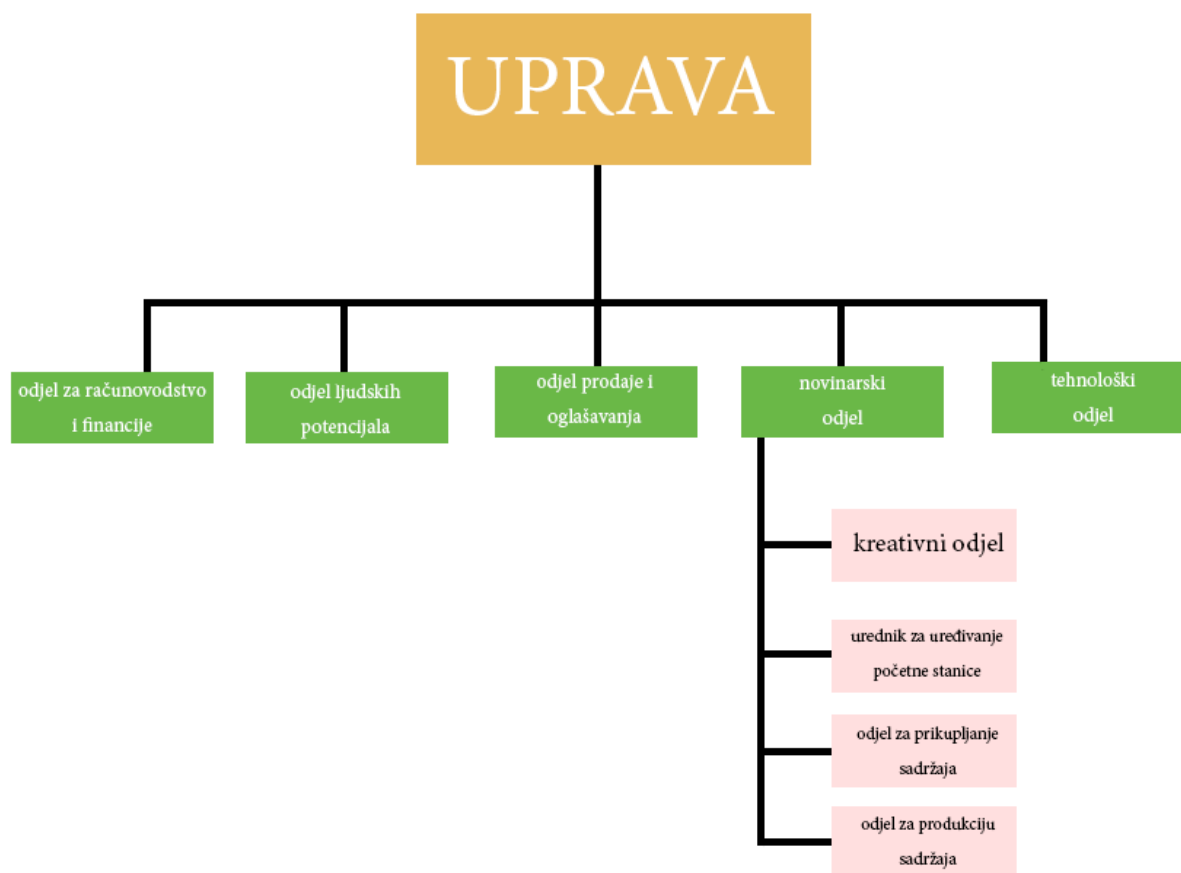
UPRAVA

odjel za računovodstvo i financije

odjel ljudskih potencijala

odjel prodaje i oglašavanja

novinarski odjel

tehnološki odjel

kreativni odjel

urednik za uređivanje početne stanice

odjel za prikupljanje sadržaja

odjel za produkciju sadržaja